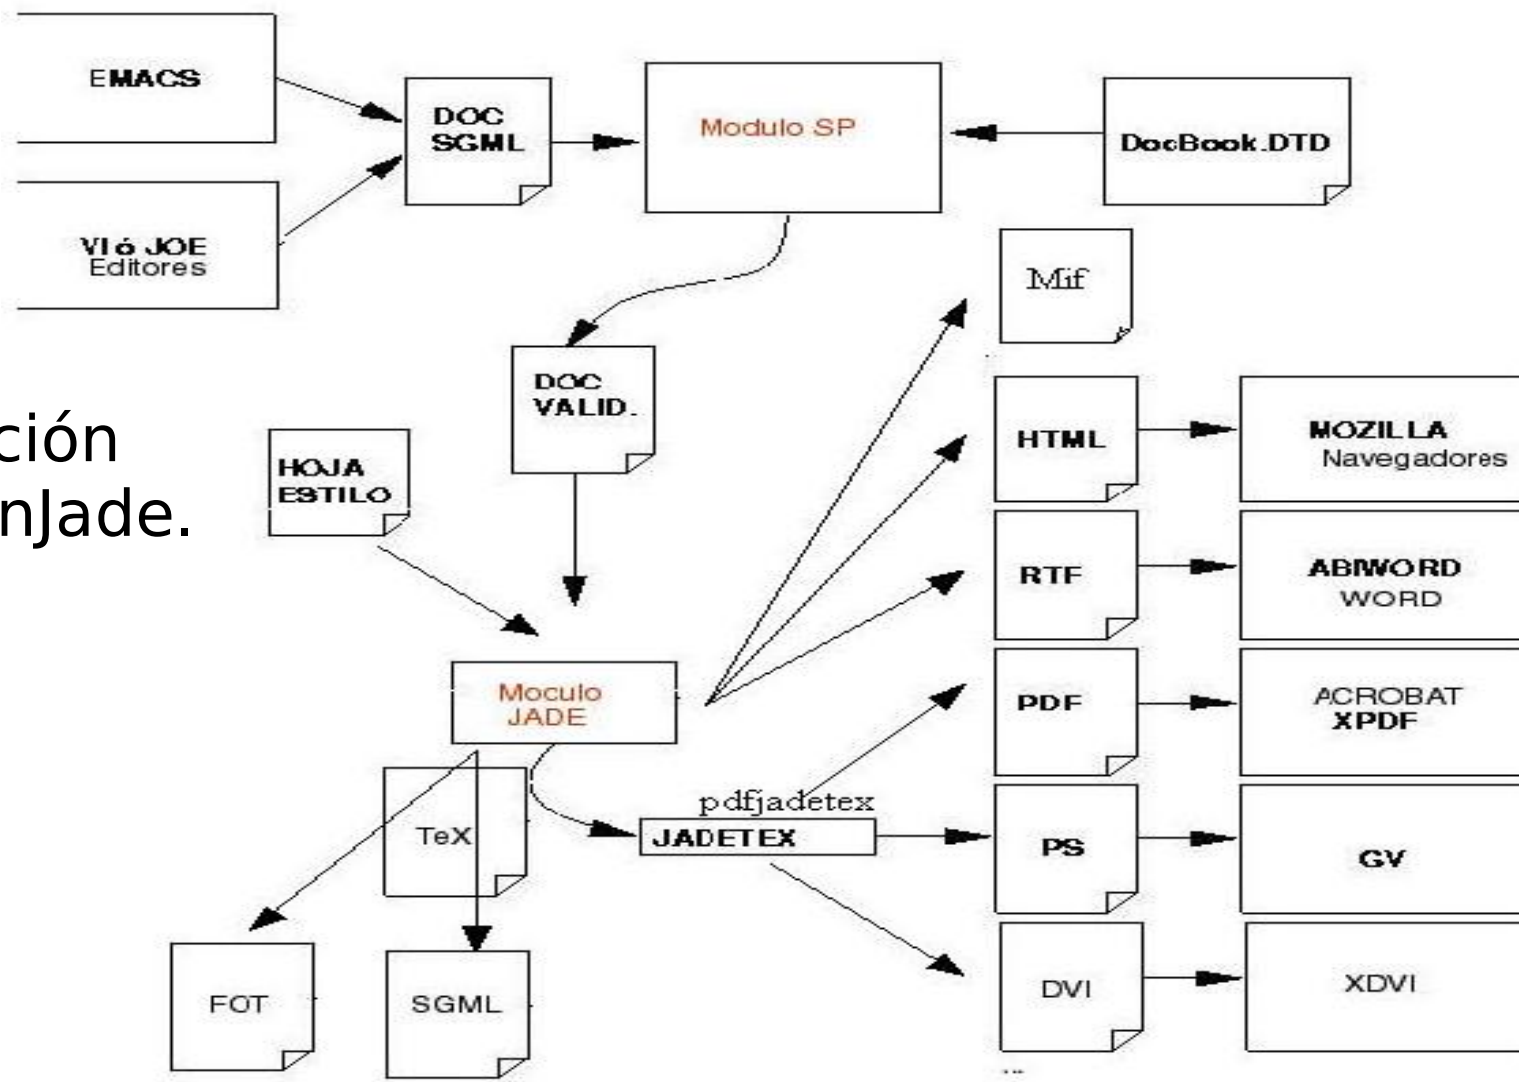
EMACS

VI ó JOE
Editores

DOC
SGML

Modulo SP

DocBook.DTD

Mif

DOC
VALID.

ción
nJade.

HOJA
ESTILO

HTML

MOZILLA
Navegadores

RTF

ABIWORD
WORD

Moculo
JADE

PDF

ACROBAT
XPDF

TeX

pdfjadetex

JADETEX

PS

GV

FOT

SGML

DVI

XDVI